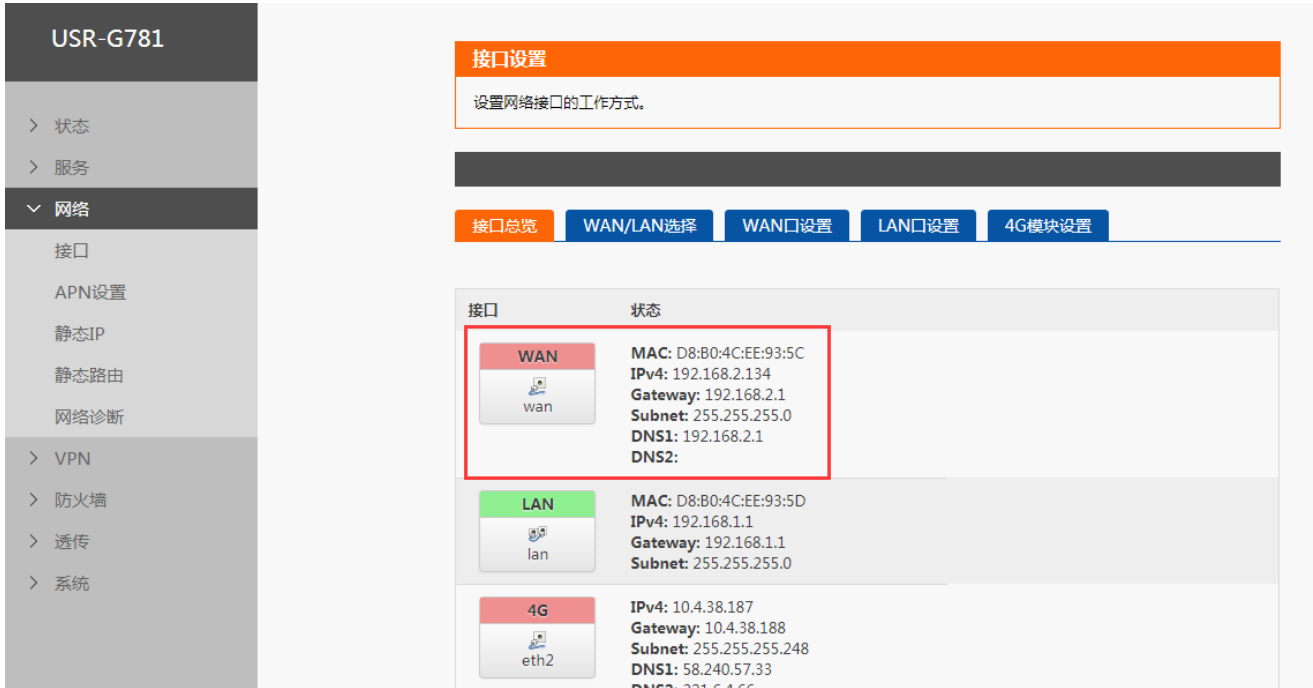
USR-G781

> 状态
> 服务
∨ 网络
接口
APN设置
静态IP
静态路由
网络诊断
> VPN
> 防火墙
> 透传
> 系统

接口设置

设置网络接口的工作方式。

接口总览 WAN/LAN选择 WAN口设置 LAN口设置 4G模块设置

| 接口 | 状态 |
|---|---|
| WAN wan | MAC: D8:B0:4C:EE:93:5C IPv4: 192.168.2.134 Gateway: 192.168.2.1 Subnet: 255.255.255.0 DNS1: 192.168.2.1 DNS2: |
| LAN lan | MAC: D8:B0:4C:EE:93:5D IPv4: 192.168.1.1 Gateway: 192.168.1.1 Subnet: 255.255.255.0 |
| 4G eth2 | IPv4: 10.4.38.187 Gateway: 10.4.38.188 Subnet: 255.255.255.248 DNS1: 58.240.57.33 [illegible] |